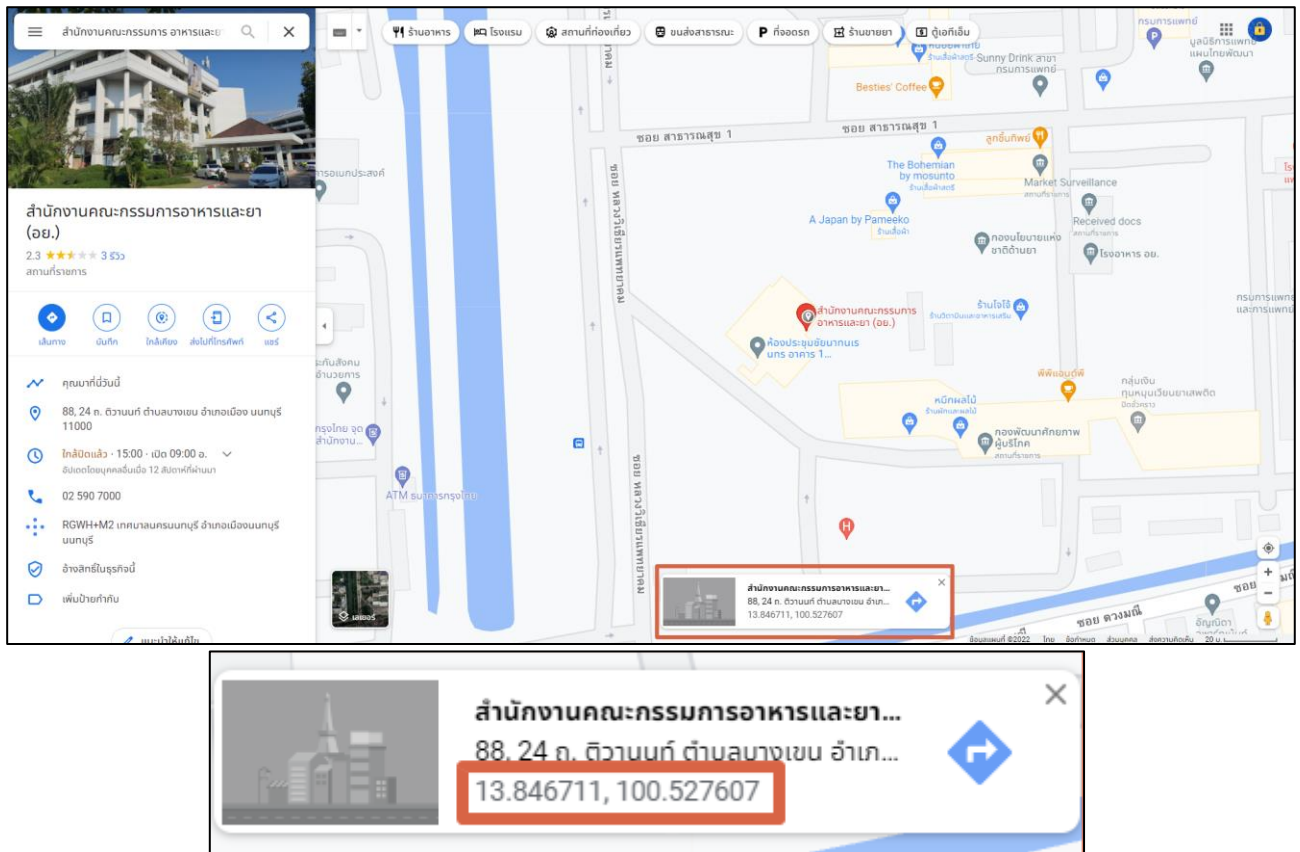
สำนักงานคณะกรรมการ อาหารและย

ร้านอาหาร
โรงแรม
สถานที่ท่องเที่ยว
ขนส่งสาธารณะ
ที่จอดรถ
ร้านขายยา
ตู้เอทีเอ็ม

สำนักงานคณะกรรมการอาหารและยา (อย.)
2.3 ★★★★★ 3 รีวิว
สถานที่ราชการ

เส้นทาง
บันทึก
ใกล้เคียง
ส่งไปที่โทรศัพท์
แชร์

คุณมาที่นี่วันนี้
88, 24 ถ. ติวานนท์ ตำบลบางเขน อำเภอเมือง นนทบุรี 11000
ใกล้ปิดแล้ว · 15:00 · เปิด 09:00 อ.
อัปเดตโดยบุคคลอื่นเมื่อ 12 สัปดาห์ที่ผ่านมา
02 590 7000
RGWH+M2 เทศบาลนครนนทบุรี อำเภอเมืองนนทบุรี นนทบุรี
อ้างสิทธิ์ในธุรกิจนี้
เพิ่มป้ายกำกับ
แนะนำให้แก้ไข

เลเยอร์

กรมการแพทย์
มูลนิธิการแพทย์แผนไทยพัฒนา
Sunny Drink สาขากรมการแพทย์
ร้านเสื้อผ้าสตรี
Besties' Coffee
ซอย สาธารณสุข 1
ซอย สาธารณสุข 1
ลูกชิ้นทิพย์
The Bohemian by mosunto
ร้านเสื้อผ้าสตรี
Market Surveillance
สถานที่ราชการ
Received docs
สถานที่ราชการ
โรงอาหาร อย.
A Japan by Pameeko
ร้านเสื้อผ้า
กองนโยบายแห่งชาติด้านยา
รอการเนกประสงค์
ซอย หลังวัดเขียนพุลล
ซอย หลังวัดเขียนพุลล
สำนักงานคณะกรรมการอาหารและยา (อย.)
ร้านใจโอ้
ห้องประชุมชัยนาทนเรนทร อาคาร 1...
กรมการแพทย์และการแพทย์
พีพีแอนด์พี
ประกันสังคมอำนวยการ
กลุ่มเงินทุนหมุนเวียนยาเสพติด
หมึกผลไม้
ร้านผลไม้
กองพัฒนาศักยภาพผู้บริโภค
สถานที่ราชการ
กรุงไทย จุดสำนักงาน...
ATM ธนาคารกรุงไทย
ซอย ดวงมณี
ซอย
อัญมณี

สำนักงานคณะกรรมการอาหารและยา...
88, 24 ถ. ติวานนท์ ตำบลบางเขน อำเภ...
13.846711, 100.527607

ข้อมูลแผนที่ ©2022 ไทย ข้อกำหนด ส่วนบุคคล ส่งความคิดเห็น 20 ม.

สำนักงานคณะกรรมการอาหารและยา...
88, 24 ถ. ติวานนท์ ตำบลบางเขน อำเภ...
13.846711, 100.527607